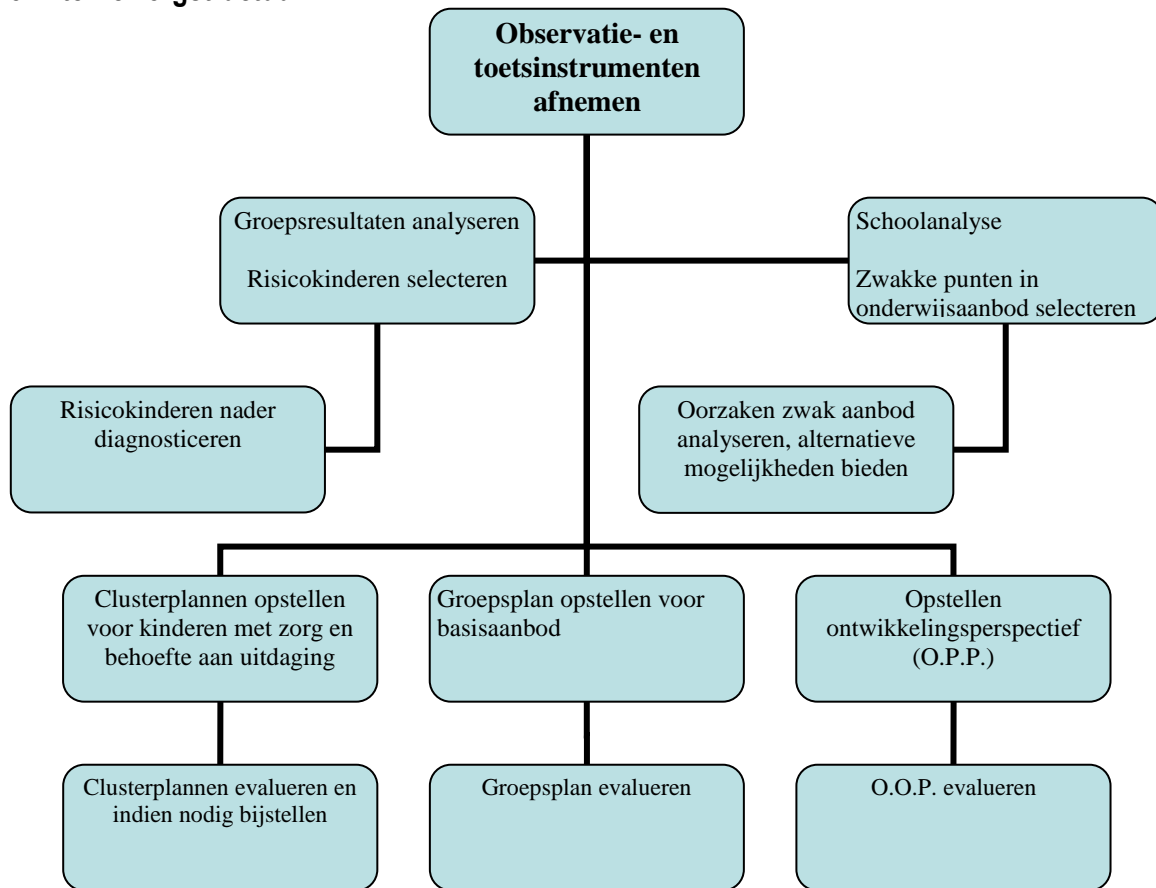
Observatie- en toetsinstrumenten afnemen

Groepsresultaten analyseren

Risicokinderen selecteren

Schoolanalyse

Zwakke punten in onderwijsaanbod selecteren

Risicokinderen nader diagnosticeren

Oorzaken zwak aanbod analyseren, alternatieve mogelijkheden bieden

Clusterplannen opstellen voor kinderen met zorg en behoefte aan uitdaging

Groepsplan opstellen voor basisaanbod

Opstellen ontwikkelingsperspectief (O.P.P.)

Clusterplannen evalueren en indien nodig bijstellen

Groepsplan evalueren

O.O.P. evalueren